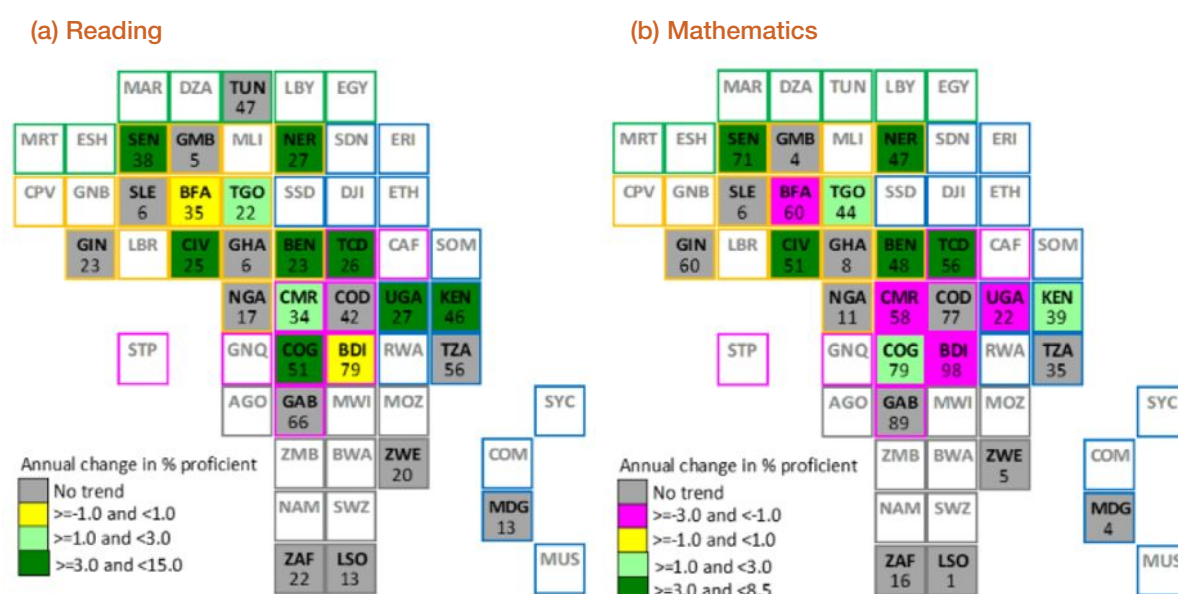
(a) Reading

MAR DZA TUN 47 LBY EGY
MRT ESH SEN 38 GMB 5 MLI NER 27 SDN ERI
CPV GNB SLE 6 BFA 35 TGO 22 SSD DJI ETH
GIN 23 LBR CIV 25 GHA 6 BEN 23 TCD 26 CAF SOM
NGA 17 CMR 34 COD 42 UGA 27 KEN 46
STP GNQ COG 51 BDI 79 RWA TZA 56
AGO GAB 66 MWI MOZ SYC
ZMB BWA ZWE 20 COM
NAM SWZ MDG 13
ZAF 22 LSO 13 MUS

Annual change in % proficient
No trend
>=-1.0 and <1.0
>=1.0 and <3.0
>=3.0 and <15.0

(b) Mathematics

MAR DZA TUN LBY EGY
MRT ESH SEN 71 GMB 4 MLI NER 47 SDN ERI
CPV GNB SLE 6 BFA 60 TGO 44 SSD DJI ETH
GIN 60 LBR CIV 51 GHA 8 BEN 48 TCD 56 CAF SOM
NGA 11 CMR 58 COD 77 UGA 22 KEN 39
STP GNQ COG 79 BDI 98 RWA TZA 35
AGO GAB 89 MWI MOZ SYC
ZMB BWA ZWE 5 COM
NAM SWZ MDG 4
ZAF 16 LSO 1 MUS

Annual change in % proficient
No trend
>=-3.0 and <-1.0
>=-1.0 and <1.0
>=1.0 and <3.0
>=3.0 and <8.5